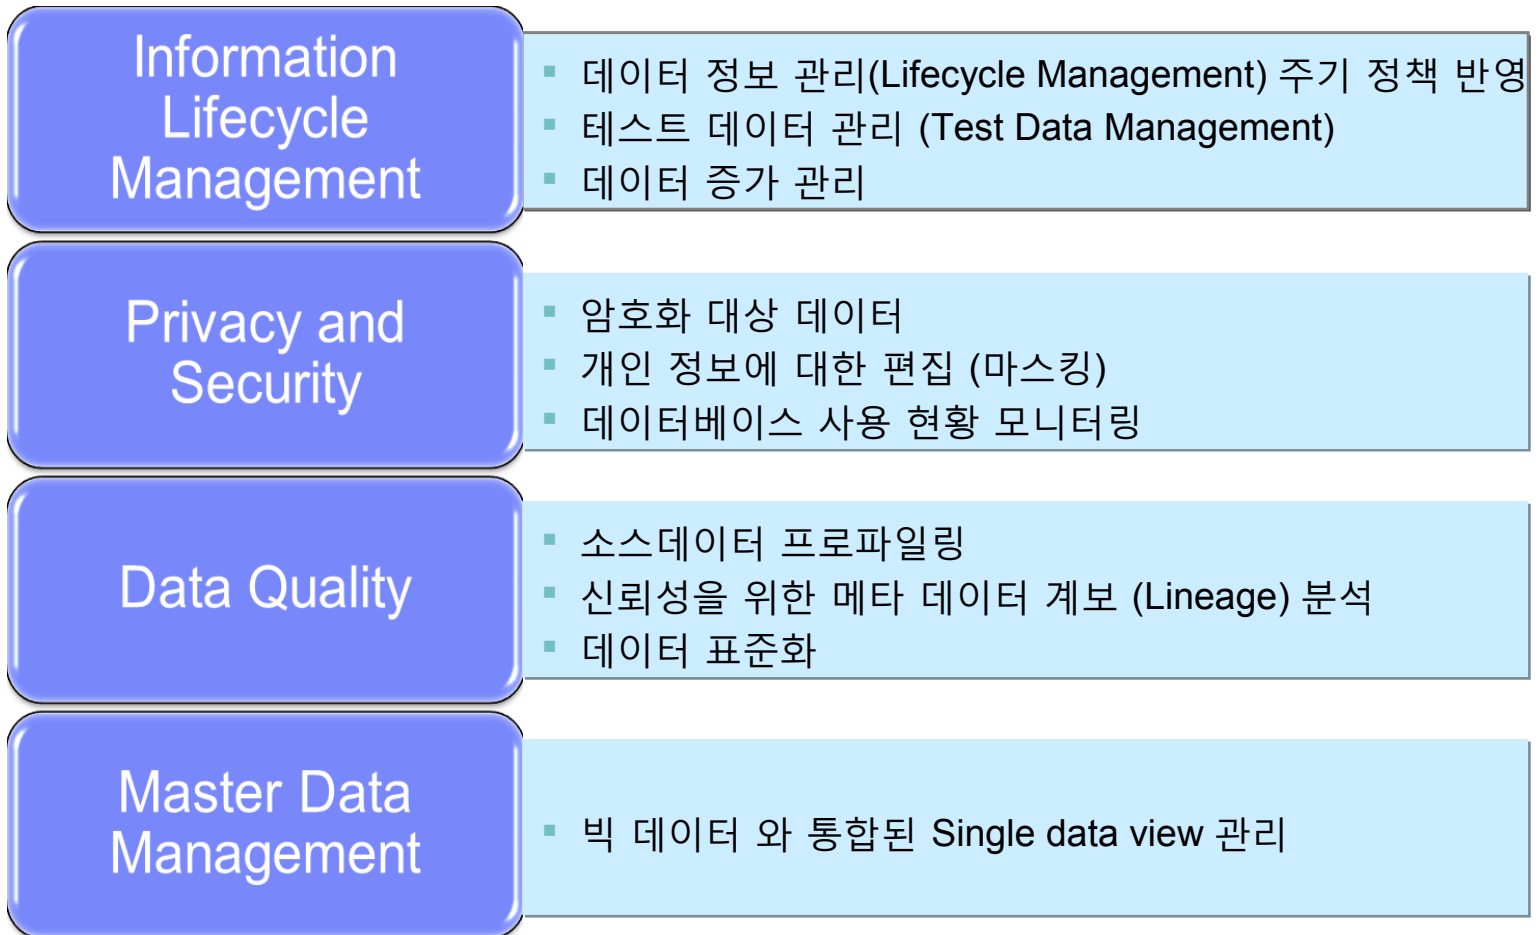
Information Lifecycle Management

- 데이터 정보 관리(Lifecycle Management) 주기 정책 반영
- 테스트 데이터 관리 (Test Data Management)
- 데이터 증가 관리

Privacy and Security

- 암호화 대상 데이터
- 개인 정보에 대한 편집 (마스킹)
- 데이터베이스 사용 현황 모니터링

Data Quality

- 소스데이터 프로파일링
- 신뢰성을 위한 메타 데이터 계보 (Lineage) 분석
- 데이터 표준화

Master Data Management

- 빅 데이터 와 통합된 Single data view 관리